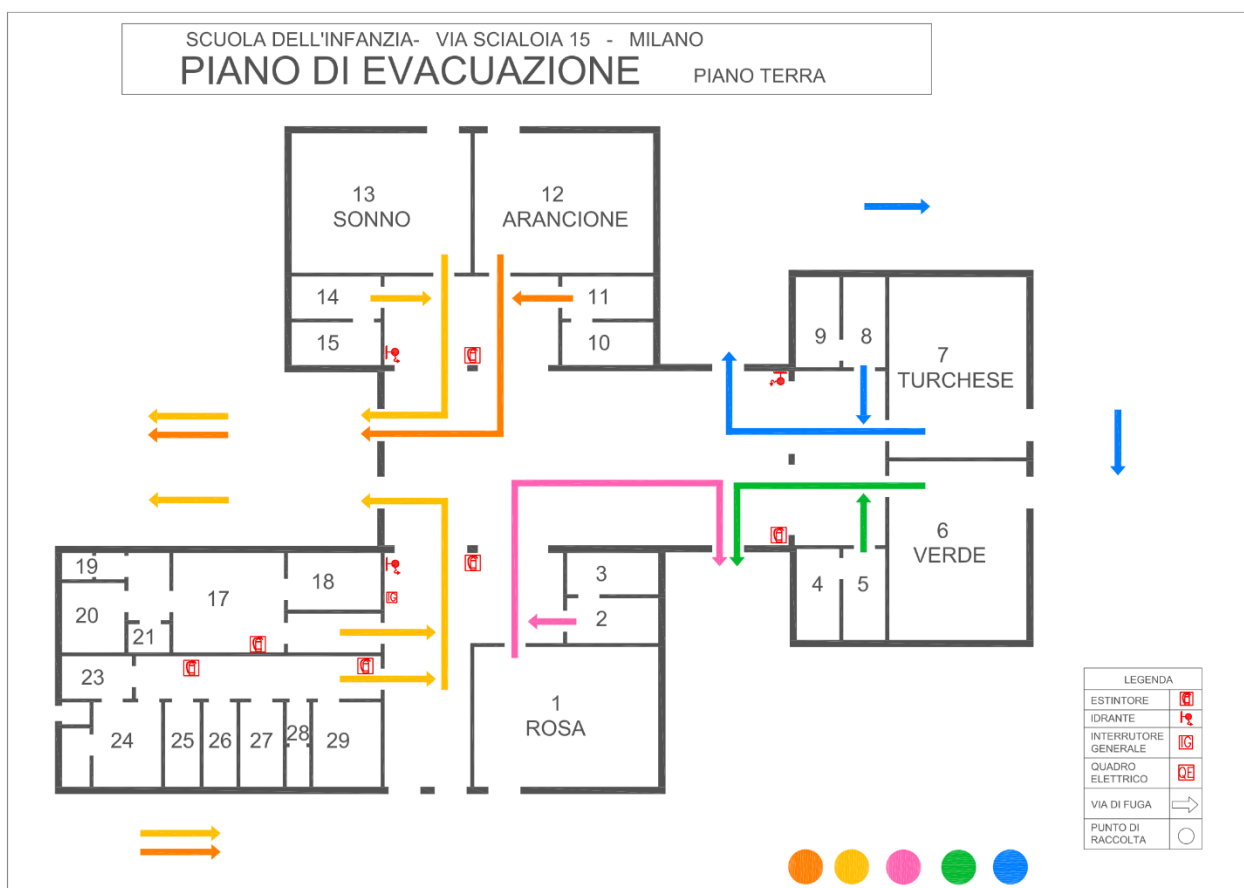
SCUOLA DELL'INFANZIA- VIA SCIALOIA 15 - MILANO
PIANO DI EVACUAZIONE
PIANO TERRA

13
SONNO

12
ARANCIONE

14

11

15

10

9

8

7
TURCHESE

6
VERDE

19

17

18

20

21

IG

3

2

4

5

23

1
ROSA

24

25

26

27

28

29

| LEGENDA | |
|---|---|
| ESTINTORE | |
| IDRANTE | |
| INTERRUTORE GENERALE | IG |
| QUADRO ELETTRICO | QE |
| VIA DI FUGA | |
| PUNTO DI RACCOLTA | |